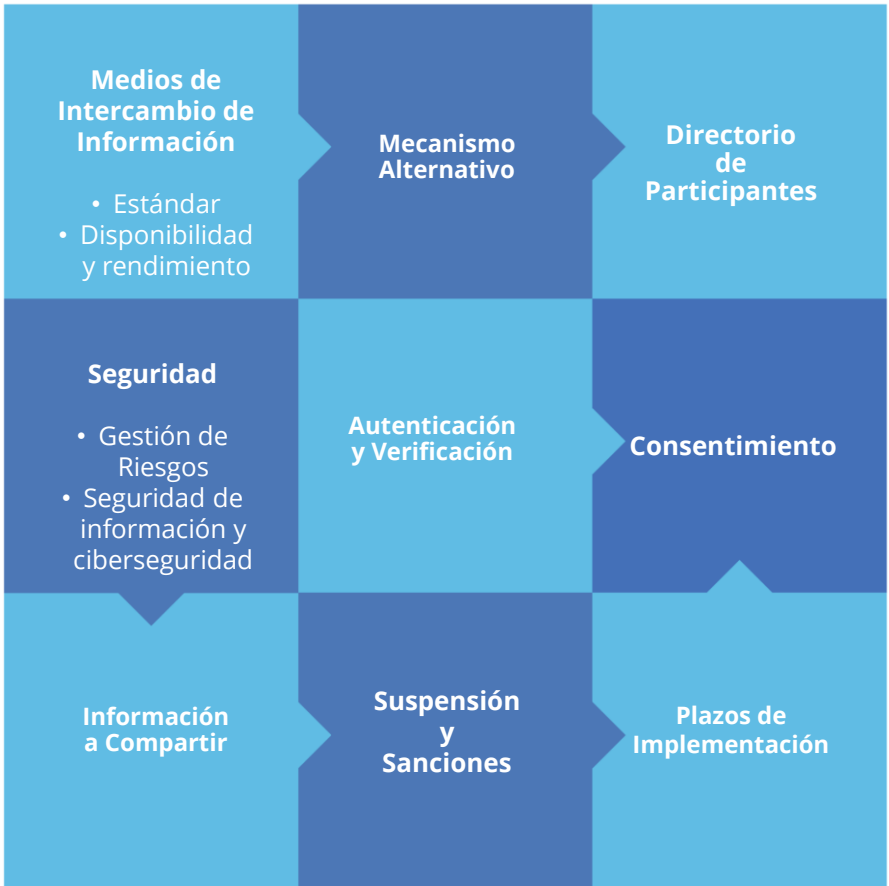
Medios de Intercambio de Información

• Estándar
• Disponibilidad y rendimiento

Mecanismo Alternativo

Directorio de Participantes

Seguridad

• Gestión de Riesgos
• Seguridad de información y ciberseguridad

Autenticación y Verificación

Consentimiento

Información a Compartir

Suspensión y Sanciones

Plazos de Implementación